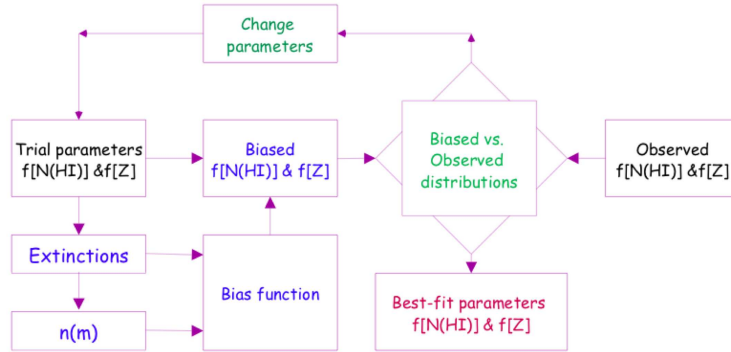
Change parameters

Trial parameters f[N(HI)] &f[Z]

Biased f[N(HI)] & f[Z]

Biased vs. Observed distributions

Observed f[N(HI)] &f[Z]

Extinctions

Bias function

n(m)

Best-fit parameters f[N(HI)] & f[Z]